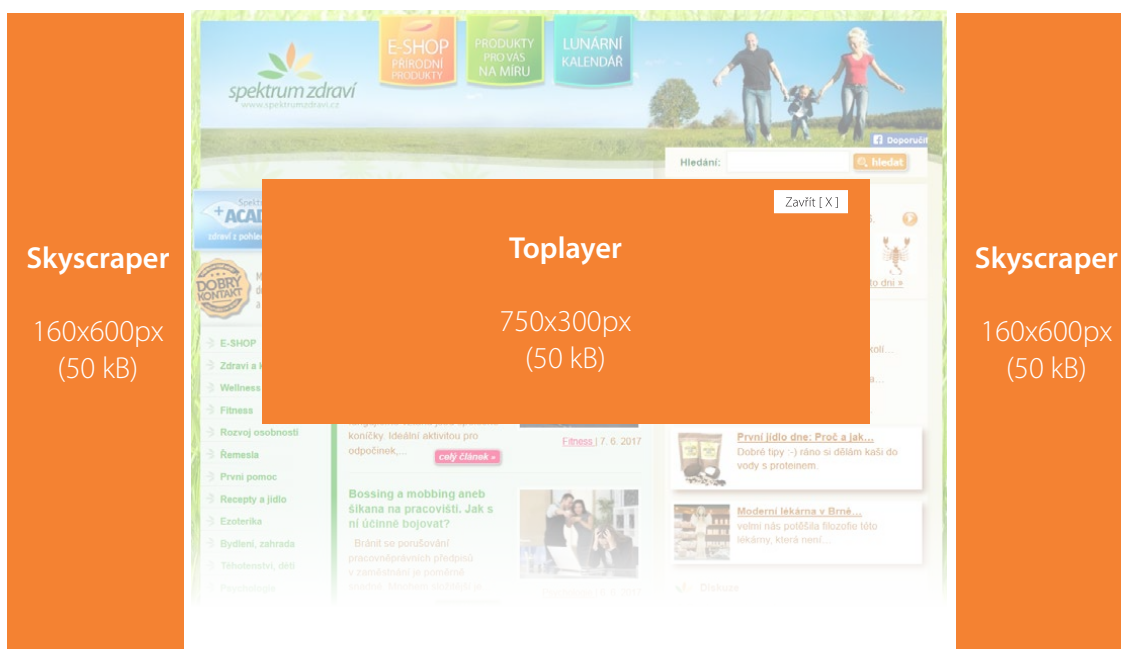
Skyscraper

160x600px
(50 kB)

spektrum zdraví
www.spektrumzdravi.cz

E-SHOP PŘÍRODNÍ PRODUKTY

PRODUKTY PRO VÁS NA MÍRU

LUNÁRNÍ KALENDÁŘ

Doporučit

Hledání:

hledat

Zavřít [ X ]

Toplayer

750x300px
(50 kB)

ACAD

zdraví z pohle

DOBRÝ KONTAKT

E-SHOP
Zdraví a
Wellness
Fitness
Rozvoj osobnosti
Řemesla
První pomoc
Recepty a jídlo
Ezoterika
Bydlení, zahrada
Těhotenství, děti
Psychologie

koníčky. Ideální aktivitou pro odpočinek,...

celý článek »

Fitness | 7. 6. 2017

Bossing a mobbing aneb šikana na pracovišti. Jak s ní účinně bojovat?

Bránit se porušování pracovněprávních předpisů v zaměstnání je poměrně snadné.

to dni »

První jídlo dne: Proč a jak...
Dobré tipy :-) ráno si dělám kaši do vody s proteinem.

Moderní lékárna v Brně...
velmi nás potěšila filozofie této lékárny, která není...

Diskuze

Skyscraper

160x600px
(50 kB)